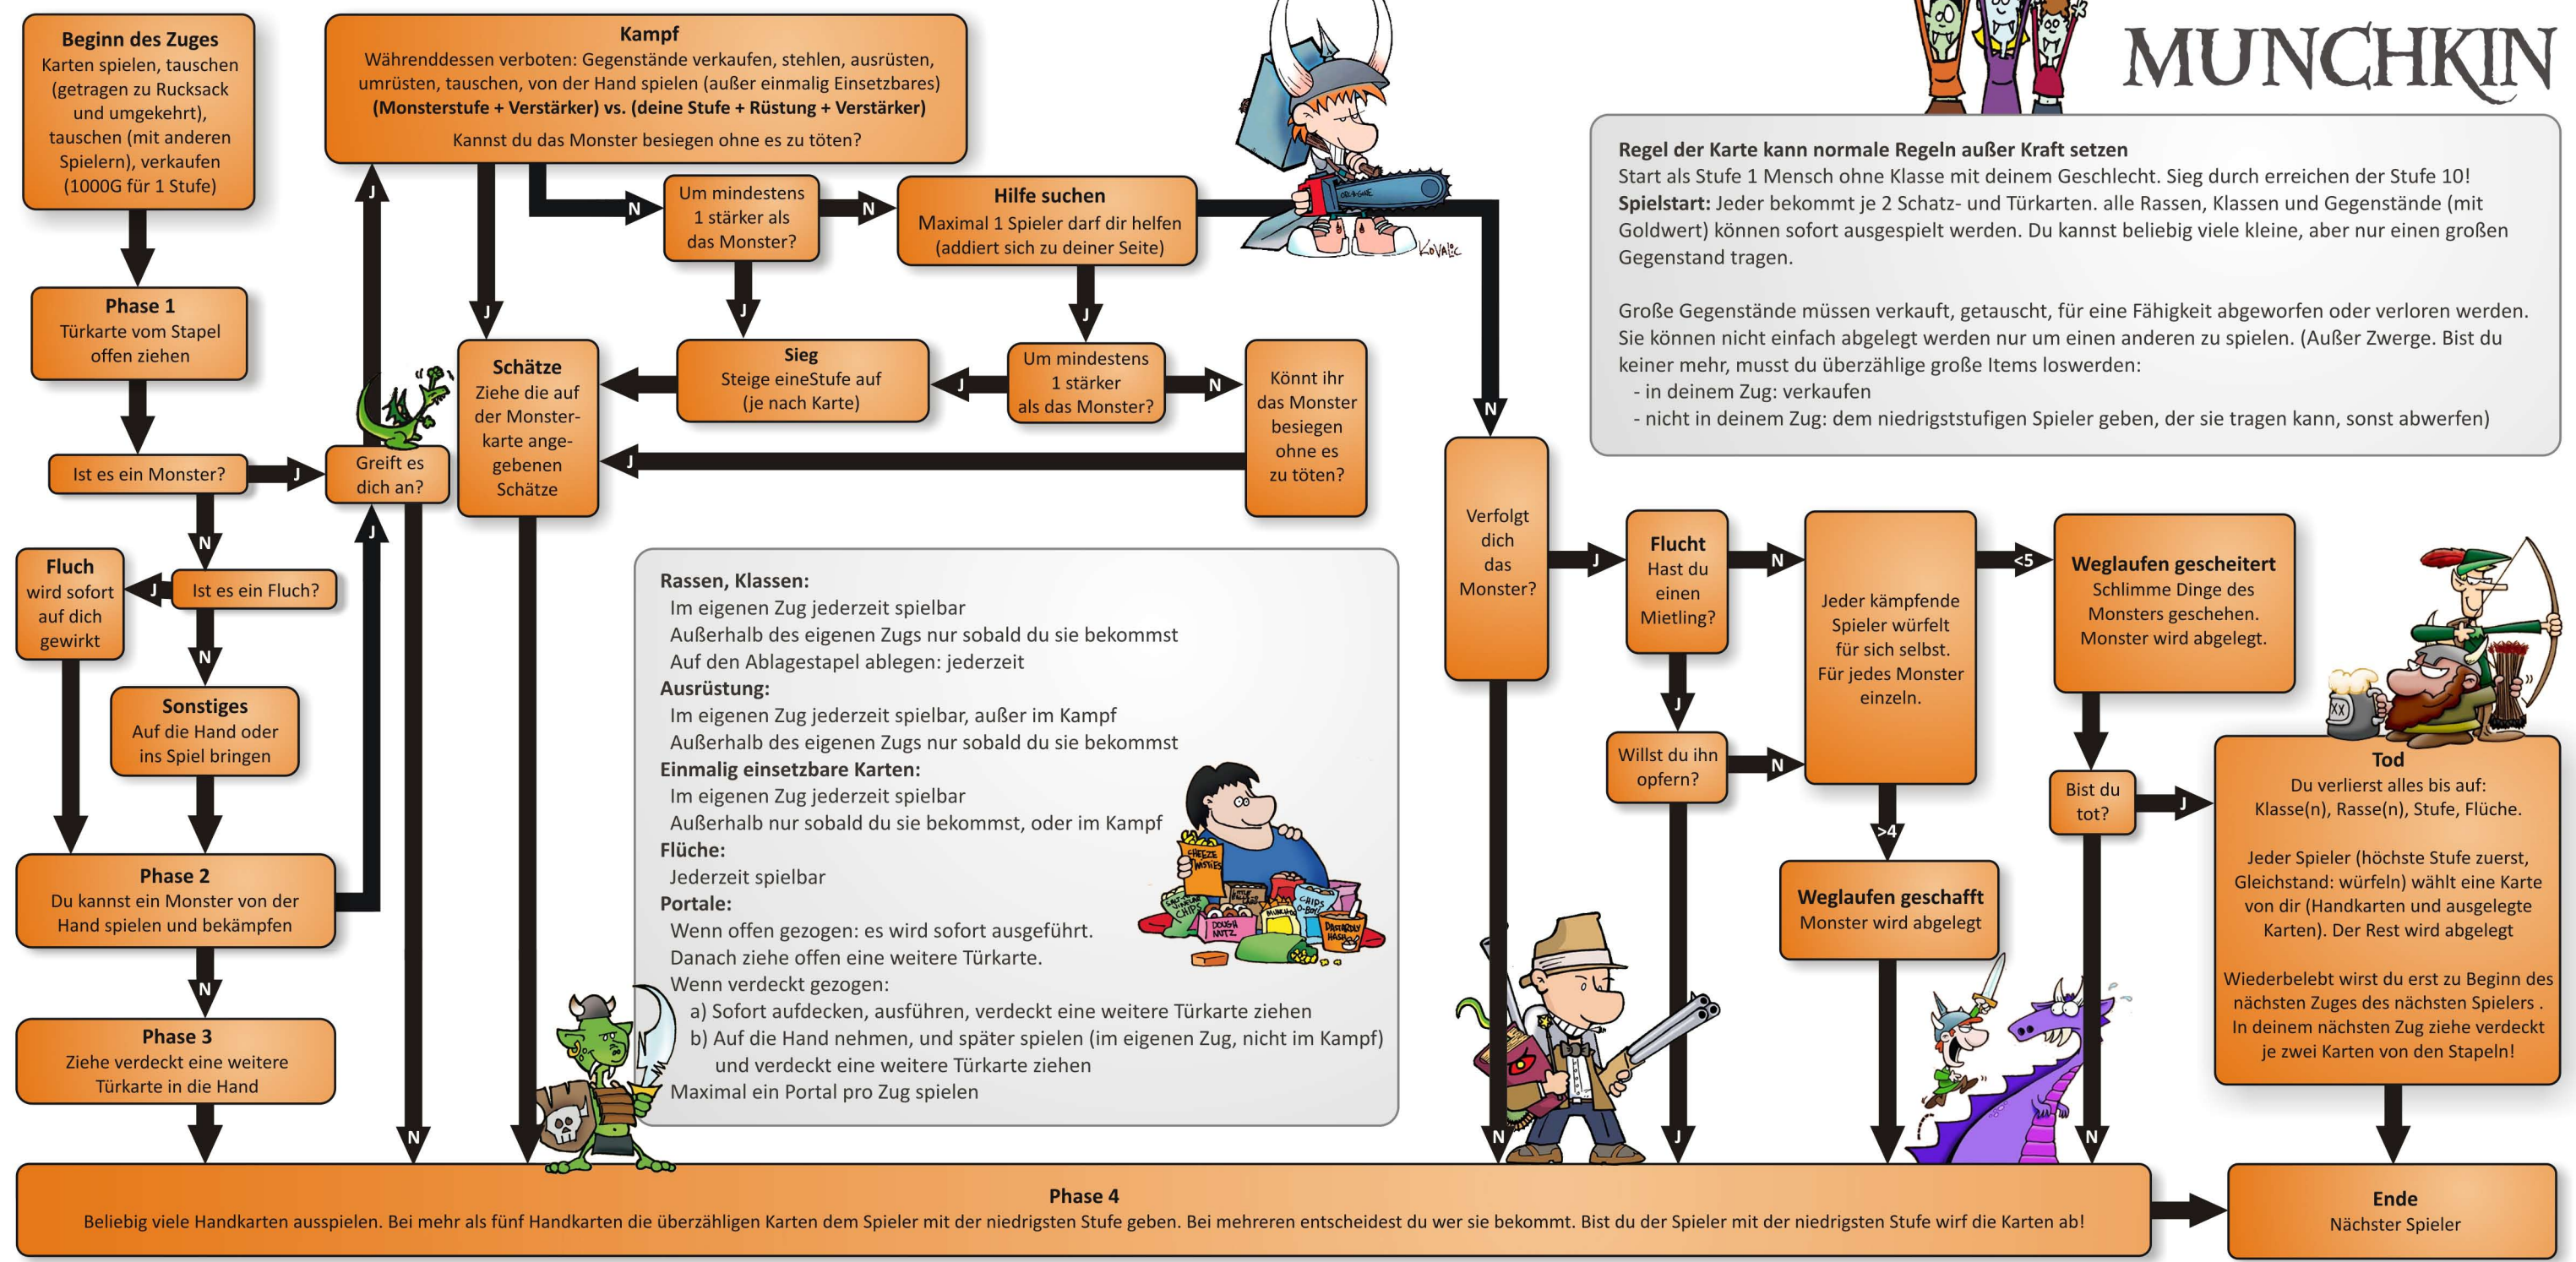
Beginn des Zuges
Karten spielen, tauschen (getragen zu Rucksack und umgekehrt), tauschen (mit anderen Spielern), verkaufen (1000G für 1 Stufe)

Kampf
Währenddessen verboten: Gegenstände verkaufen, stehlen, ausrüsten, umrüsten, tauschen, von der Hand spielen (außer einmalig Einsetzbares)
(Monsterstufe + Verstärker) vs. (deine Stufe + Rüstung + Verstärker)
Kannst du das Monster besiegen ohne es zu töten?

MUNCHKIN

Regel der Karte kann normale Regeln außer Kraft setzen
Start als Stufe 1 Mensch ohne Klasse mit deinem Geschlecht. Sieg durch erreichen der Stufe 10!
Spielstart: Jeder bekommt je 2 Schatz- und Türkarten. alle Rassen, Klassen und Gegenstände (mit Goldwert) können sofort ausgespielt werden. Du kannst beliebig viele kleine, aber nur einen großen Gegenstand tragen.

Große Gegenstände müssen verkauft, getauscht, für eine Fähigkeit abgeworfen oder verloren werden. Sie können nicht einfach abgelegt werden nur um einen anderen zu spielen. (Außer Zwerge. Bist du keiner mehr, musst du überzählige große Items loswerden:
- in deinem Zug: verkaufen
- nicht in deinem Zug: dem niedrigststufigen Spieler geben, der sie tragen kann, sonst abwerfen)

J
N
Um mindestens 1 stärker als das Monster?
N
Hilfe suchen
Maximal 1 Spieler darf dir helfen (addiert sich zu deiner Seite)

Kovalic

Phase 1
Türkarte vom Stapel offen ziehen

J
J
J
Schätze
Ziehe die auf der Monsterkarte angegebenen Schätze

Sieg
Steige eineStufe auf (je nach Karte)
J
Um mindestens 1 stärker als das Monster?
N
Könnt ihr das Monster besiegen ohne es zu töten?
N

Ist es ein Monster?
J
Greift es dich an?
J
J

N
Fluch
wird sofort auf dich gewirkt
J
Ist es ein Fluch?
N
Sonstiges
Auf die Hand oder ins Spiel bringen

Rassen, Klassen:
Im eigenen Zug jederzeit spielbar
Außerhalb des eigenen Zugs nur sobald du sie bekommst
Auf den Ablagestapel ablegen: jederzeit
Ausrüstung:
Im eigenen Zug jederzeit spielbar, außer im Kampf
Außerhalb des eigenen Zugs nur sobald du sie bekommst
Einmalig einsetzbare Karten:
Im eigenen Zug jederzeit spielbar
Außerhalb nur sobald du sie bekommst, oder im Kampf
Flüche:
Jederzeit spielbar
Portale:
Wenn offen gezogen: es wird sofort ausgeführt.
Danach ziehe offen eine weitere Türkarte.
Wenn verdeckt gezogen:
a) Sofort aufdecken, ausführen, verdeckt eine weitere Türkarte ziehen
b) Auf die Hand nehmen, und später spielen (im eigenen Zug, nicht im Kampf) und verdeckt eine weitere Türkarte ziehen
Maximal ein Portal pro Zug spielen

CHEEZE WASTIES
CHIPS
DOUGH NUTZ
DASTARDLY HASH

Verfolgt dich das Monster?
J
Flucht
Hast du einen Mietling?
N
Jeder kämpfende Spieler würfelt für sich selbst. Für jedes Monster einzeln.
<5
Weglaufen gescheitert
Schlimme Dinge des Monsters geschehen. Monster wird abgelegt.

J
Willst du ihn opfern?
N
>4
Bist du tot?
J
Tod
Du verlierst alles bis auf: Klasse(n), Rasse(n), Stufe, Flüche.

Jeder Spieler (höchste Stufe zuerst, Gleichstand: würfeln) wählt eine Karte von dir (Handkarten und ausgelegte Karten). Der Rest wird abgelegt

Wiederbelebt wirst du erst zu Beginn des nächsten Zuges des nächsten Spielers . In deinem nächsten Zug ziehe verdeckt je zwei Karten von den Stapeln!

Phase 2
Du kannst ein Monster von der Hand spielen und bekämpfen
N
Phase 3
Ziehe verdeckt eine weitere Türkarte in die Hand

Weglaufen geschafft
Monster wird abgelegt

N
N
J
N

Phase 4
Beliebig viele Handkarten ausspielen. Bei mehr als fünf Handkarten die überzähligen Karten dem Spieler mit der niedrigsten Stufe geben. Bei mehreren entscheidest du wer sie bekommt. Bist du der Spieler mit der niedrigsten Stufe wirf die Karten ab!

Ende
Nächster Spieler